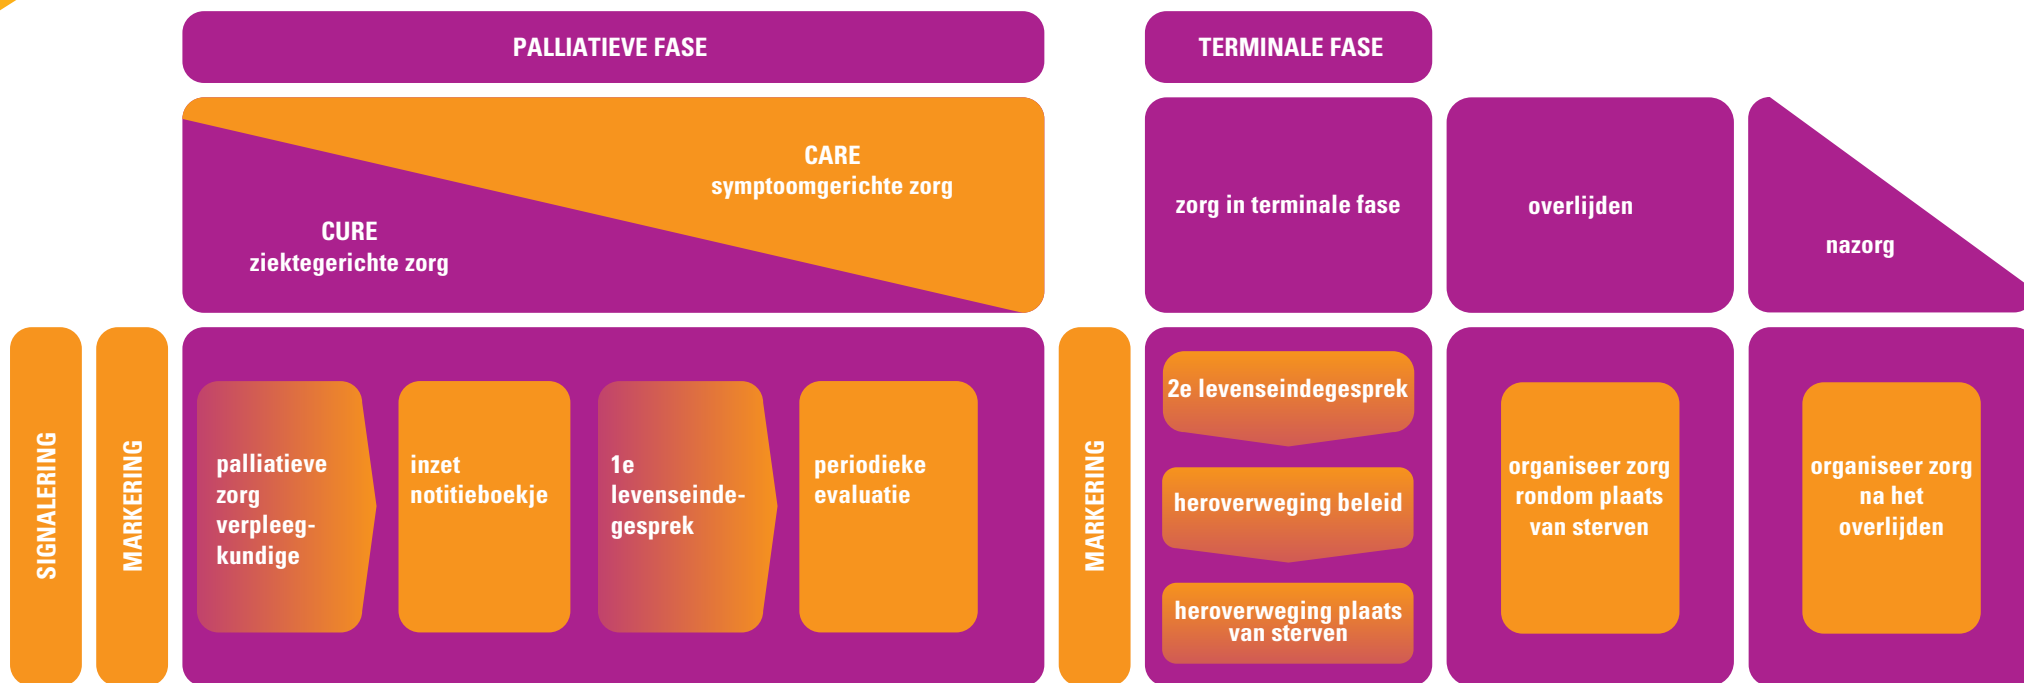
PALLIATIEVE FASE

TERMINALE FASE

CARE
symptoomgerichte zorg

CURE
ziektegerichte zorg

zorg in terminale fase

overlijden

nazorg

SIGNALERING

MARKERING

palliatieve zorg verpleegkundige

inzet notitieboekje

1e levenseindegesprek

periodieke evaluatie

MARKERING

2e levenseindegesprek

heroverweging beleid

heroverweging plaats van sterven

organiseer zorg rondom plaats van sterven

organiseer zorg na het overlijden